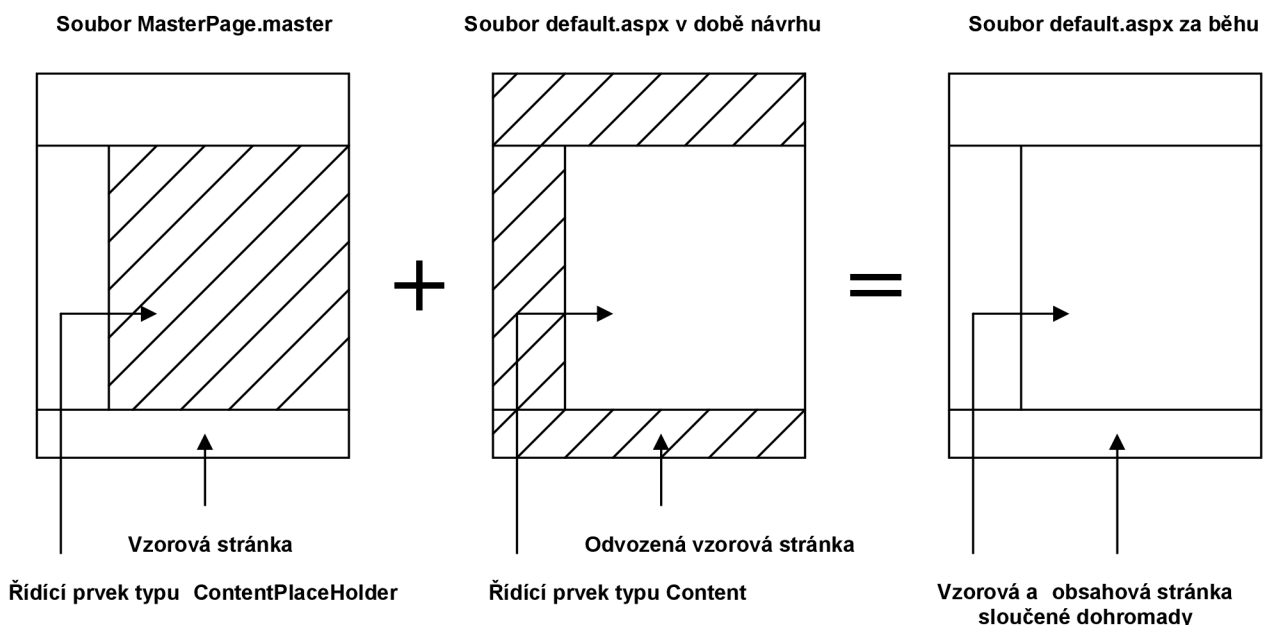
Soubor MasterPage.master

Soubor default.aspx v době návrhu

Soubor default.aspx za běhu

+

=

Vzorová stránka

Odvozená vzorová stránka

Řídící prvek typu ContentPlaceHolder

Řídící prvek typu Content

Vzorová a obsahová stránka sloučené dohromady